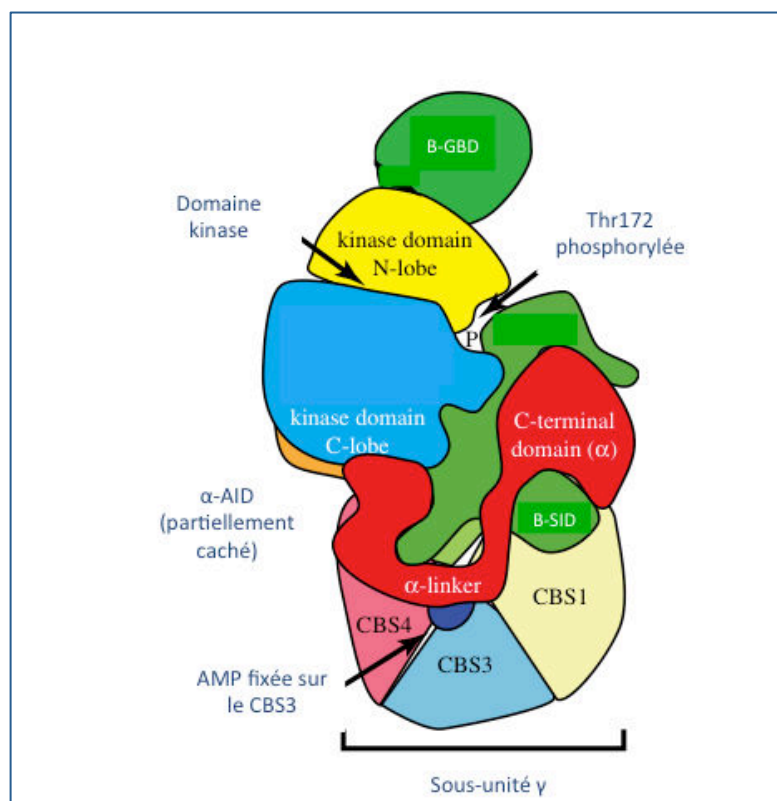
B-GBD

Domaine kinase

kinase domain N-lobe

Thr172 phosphorylée

P

kinase domain C-lobe

C-terminal domain ($\alpha$)

$\alpha$-AID (partiellement caché)

B-SID

$\alpha$-linker

CBS1

CBS4

CBS3

AMP fixée sur le CBS3

Sous-unité γ